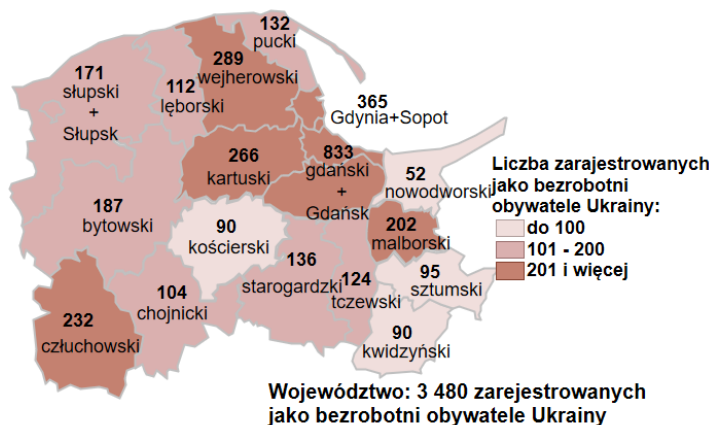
132
pucki

289
wejherowski

171
słupski
+
Słupsk

112
lęborski

365
Gdynia+Sopot

266
kartuski

833
gdański
+
Gdańsk

52
nowodworski

Liczba zarejestrowanych jako bezrobotni obywatele Ukrainy:
do 100
101 - 200
201 i więcej

187
bytowski

90
kościerski

202
malborski

136
starogardzki

124
tczewski

95
sztumski

104
chojnicki

232
człuchowski

90
kwidzyński

Województwo: 3 480 zarejestrowanych jako bezrobotni obywatele Ukrainy